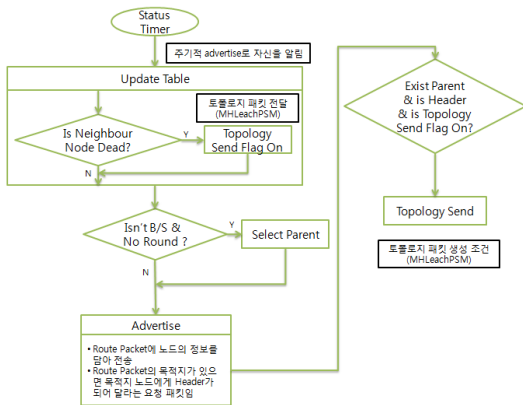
Status Timer

주기적 advertise로 자신을 알림

Update Table

토폴로지 패킷 전달 (MHLeachPSM)

Is Neighbour Node Dead?

Y

Topology Send Flag On

N

Isn't B/S & No Round ?

Y

Select Parent

N

Advertise

• Route Packet에 노드의 정보를 담아 전송
• Route Packet의 목적지가 있으면 목적지 노드에게 Header가 되어 달라는 요청 패킷임

Exist Parent & is Header & is Topology Send Flag On?

Topology Send

토폴로지 패킷 생성 조건 (MHLeachPSM)